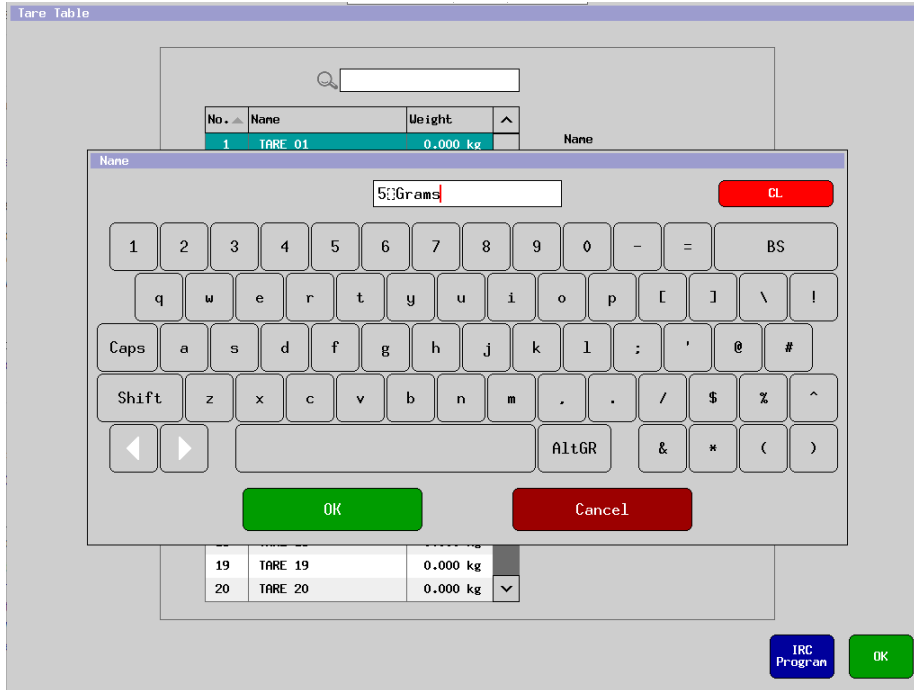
Tare Table

| No. | Name | Weight |
|---|---|---|
| 1 | TARE 01 | 0.000 kg |

Name

Name

5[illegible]Grams

CL

1 2 3 4 5 6 7 8 9 0 - = BS

q w e r t y u i o p [ ] \ !

Caps a s d f g h j k l ; ' @ #

Shift z x c v b n m , . / $ % ^

AltGR & * ( )

OK

Cancel

| 19 | TARE 19 | 0.000 kg |
|---|---|---|
| 20 | TARE 20 | 0.000 kg |

IRC Program

OK